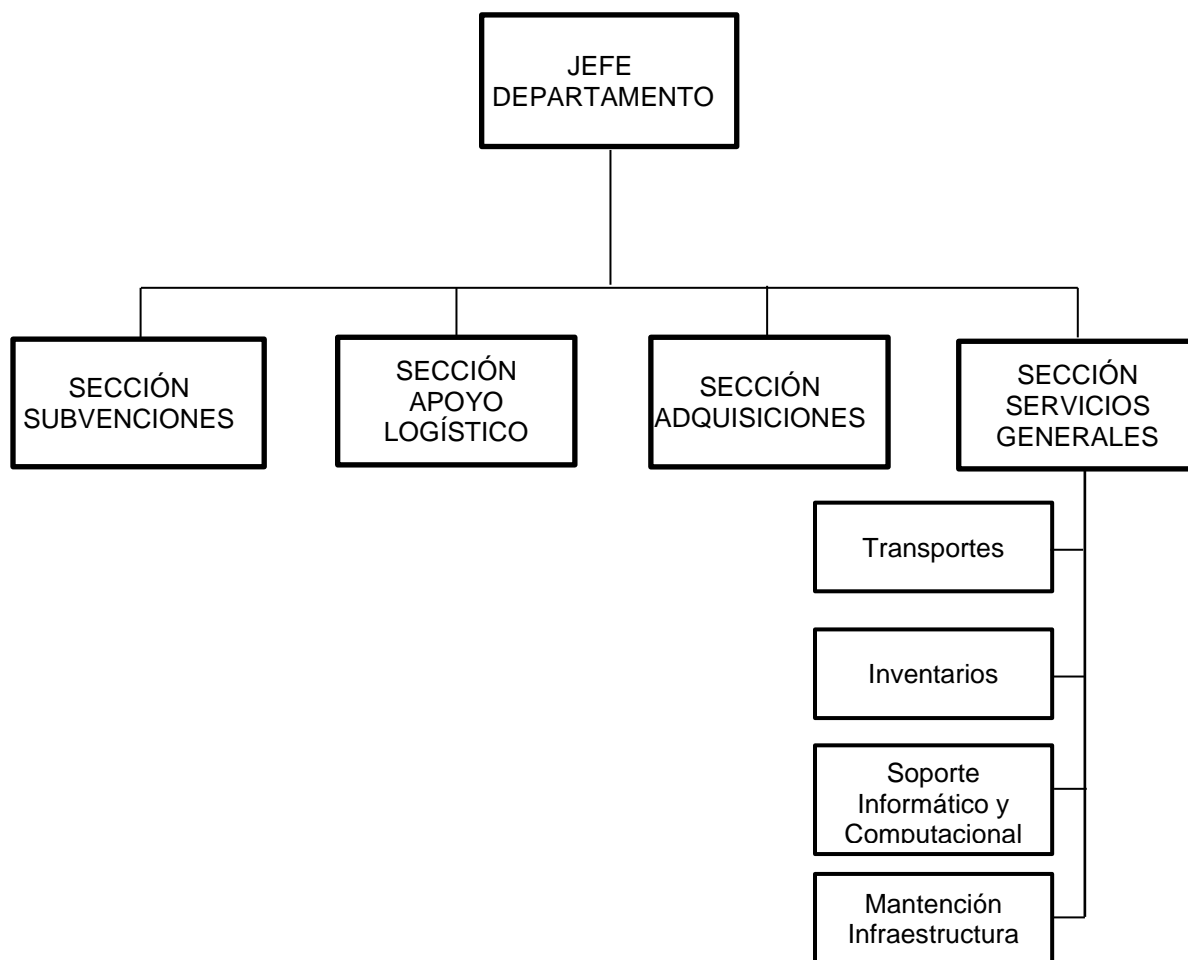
JEFE DEPARTAMENTO

SECCIÓN SUBVENCIONES

SECCIÓN APOYO LOGÍSTICO

SECCIÓN ADQUISICIONES

SECCIÓN SERVICIOS GENERALES

Transportes

Inventarios

Soporte Informático y Computacional

Mantención Infraestructura